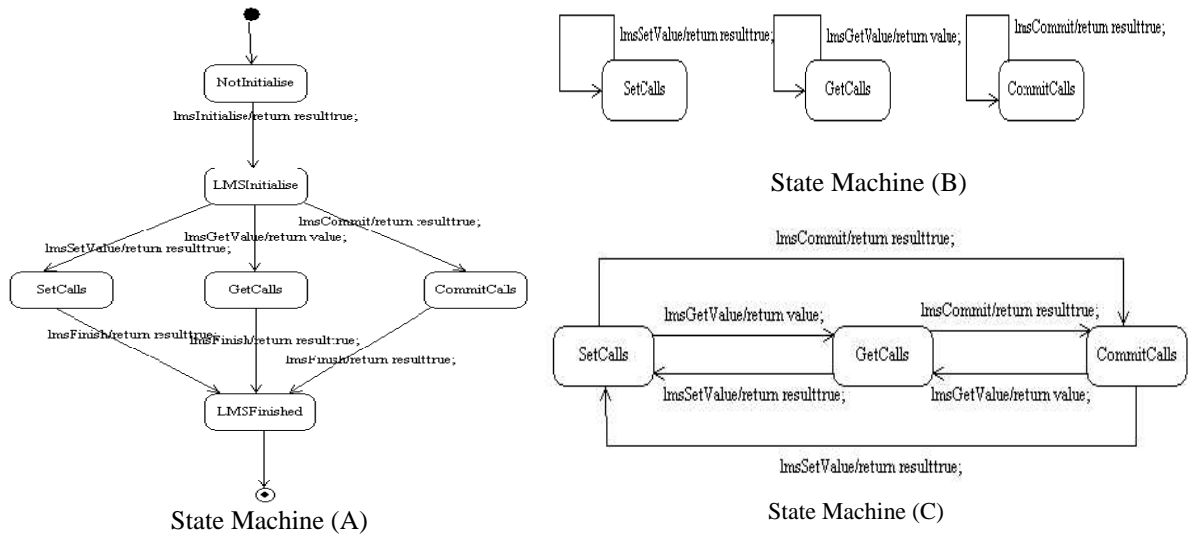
NotInitialise

lmsInitialise/return resulttrue;

LMSInitialise

lmsCommit/return resulttrue;

lmsGetValue/return value;

lmsSetValue/return resulttrue;

SetCalls

GetCalls

CommitCalls

lmsFinish/return resulttrue;

lmsFinish/return resulttrue;

lmsFinish/return resulttrue;

LMSFinished

State Machine (A)

lmsSetValue/return resulttrue;

SetCalls

lmsGetValue/return value;

GetCalls

lmsCommit/return resulttrue;

CommitCalls

State Machine (B)

lmsCommit/return resulttrue;

lmsGetValue/return value;

lmsCommit/return resulttrue;

SetCalls

GetCalls

CommitCalls

lmsSetValue/return resulttrue;

lmsGetValue/return value;

lmsSetValue/return resulttrue;

State Machine (C)